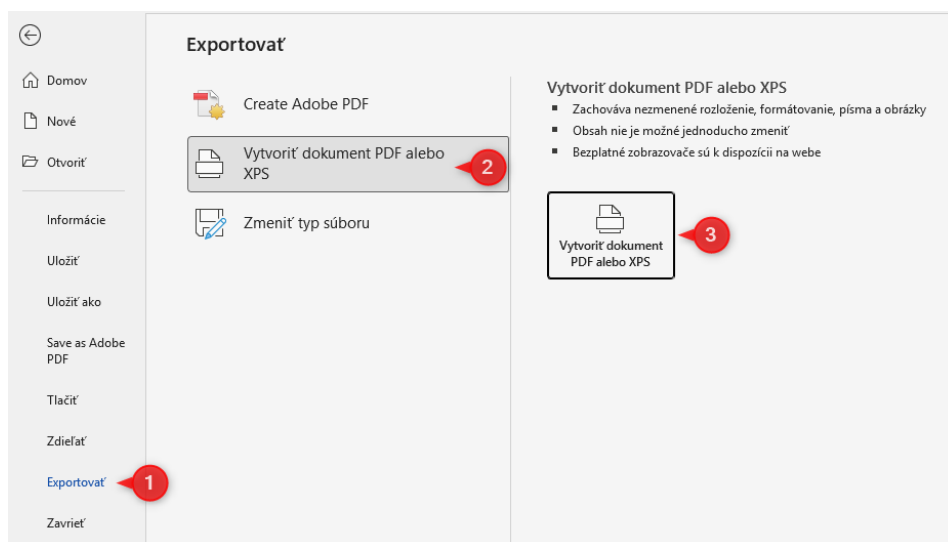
Domov

Nové

Otvoriť

Informácie

Uložiť

Uložiť ako

Save as Adobe PDF

Tlačiť

Zdieľať

Exportovať

1

Zavrieť

Exportovať

Create Adobe PDF

Vytvoriť dokument PDF alebo XPS

2

Zmeniť typ súboru

Vytvoriť dokument PDF alebo XPS

- Zachováva nezmenené rozloženie, formátovanie, písma a obrázky
- Obsah nie je možné jednoducho zmeniť
- Bezplatné zobrazovače sú k dispozícii na webe

Vytvoriť dokument PDF alebo XPS

3